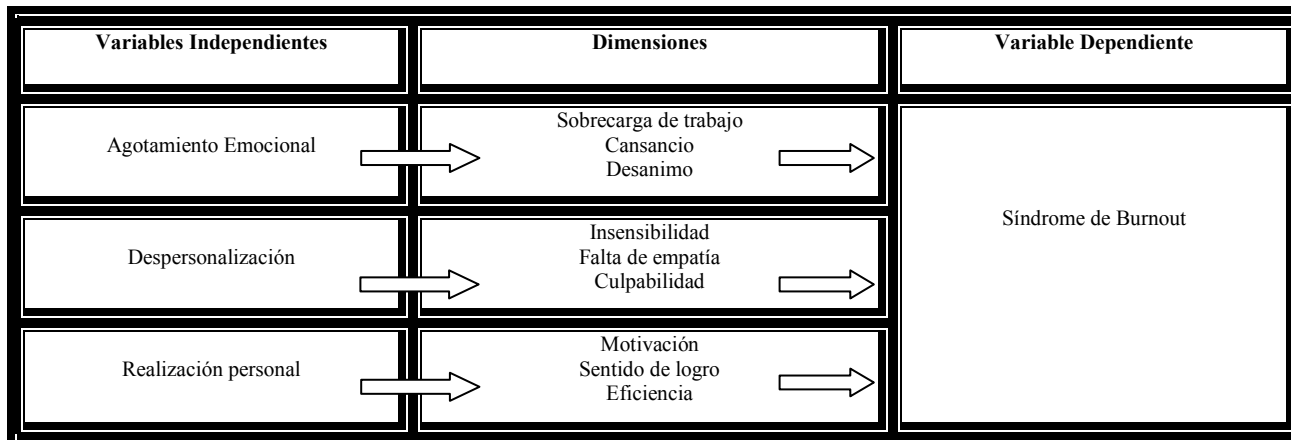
| Variables Independientes | Dimensiones | Variable Dependiente |
|---|---|---|
| Agotamiento Emocional | Sobrecarga de trabajo Cansancio Desanimo | Síndrome de Burnout |
| Despersonalización | Insensibilidad Falta de empatía Culpabilidad | |
| Realización personal | Motivación Sentido de logro Eficiencia | |